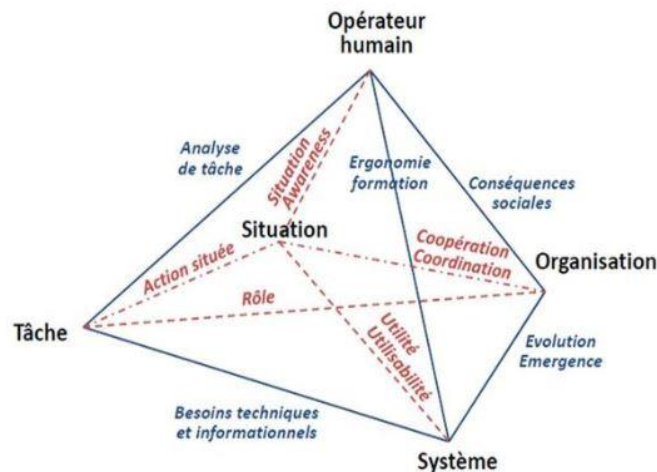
Opérateur humain

Analyse de tâche

Situation Awareness

Ergonomie formation

Conséquences sociales

Situation

Coopération Coordination

Organisation

Action située

Rôle

Tâche

Utilité Utilisabilité

Evolution Emergence

Besoins techniques et informationnels

Système